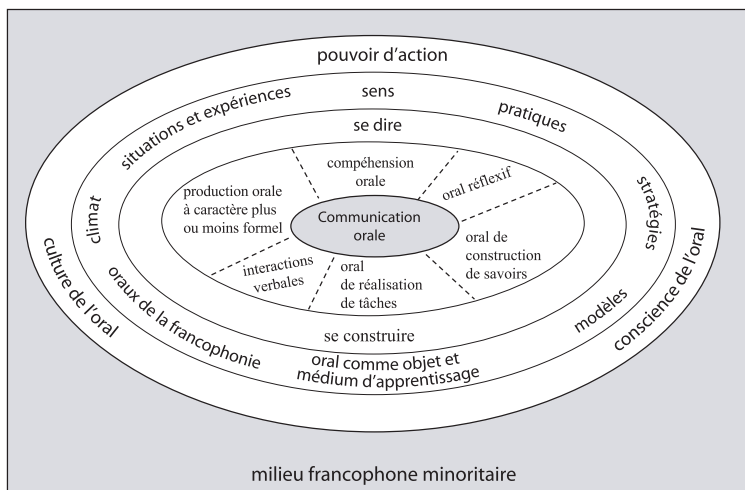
pouvoir d'action

situations et expériences

sens

pratiques

se dire

climat

stratégies

culture de l'oral

conscience de l'oral

compéhension orale

oral réflexif

production orale à caractère plus ou moins formel

Communication orale

oral de construction de savoirs

interactions verbales

oral de réalisation de tâches

oraux de la francophonie

modèles

se construire

oral comme objet et médium d'apprentissage

milieu francophone minoritaire